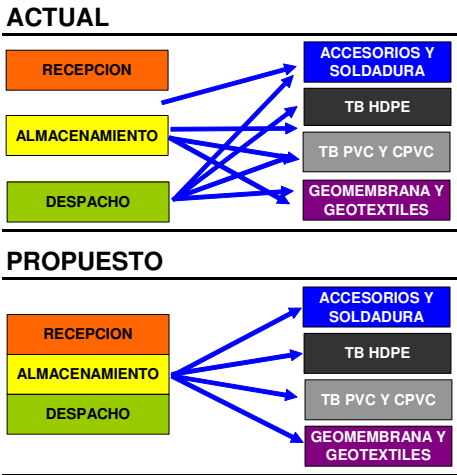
ACTUAL

RECEPCION

ALMACENAMIENTO

DESPACHO

ACCESORIOS Y SOLDADURA

TB HDPE

TB PVC Y CPVC

GEOMEMBRANA Y GEOTEXTILES

PROPUESTO

RECEPCION

ALMACENAMIENTO

DESPACHO

ACCESORIOS Y SOLDADURA

TB HDPE

TB PVC Y CPVC

GEOMEMBRANA Y GEOTEXTILES